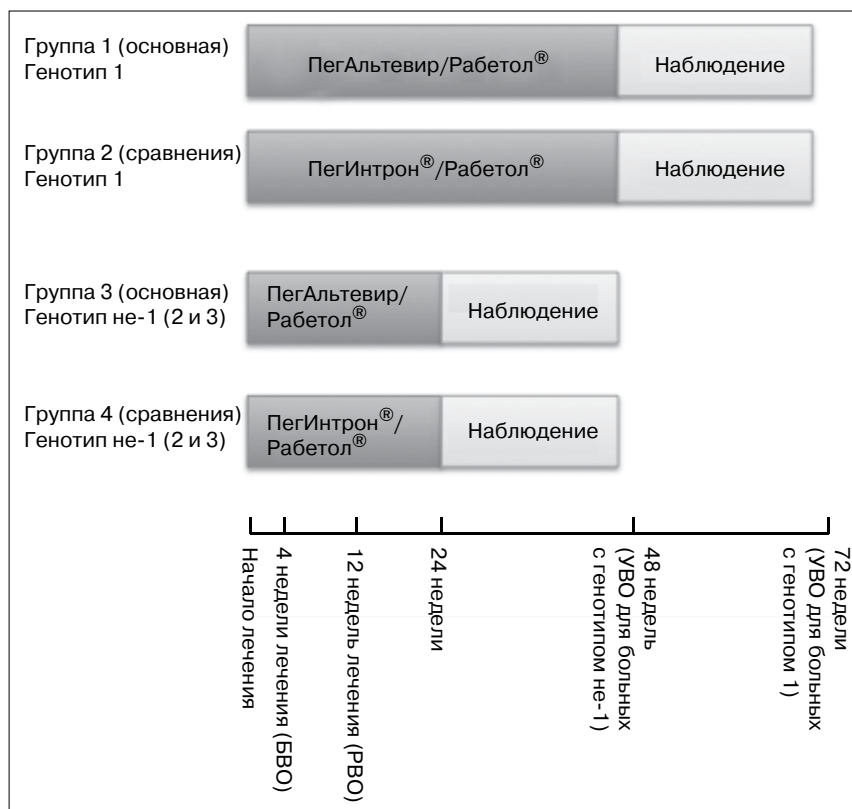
Группа 1 (основная)
Генотип 1

ПегАльтевир/Работол®

Наблюдение

Группа 2 (сравнения)
Генотип 1

ПегИнтрон®/Работол®

Наблюдение

Группа 3 (основная)
Генотип не-1 (2 и 3)

ПегАльтевир/
Работол®

Наблюдение

Группа 4 (сравнения)
Генотип не-1 (2 и 3)

ПегИнтрон®/
Работол®

Наблюдение

Начало лечения

4 недели лечения (БВО)

12 недель лечения (РВО)

24 недели

48 недель
(УВО для больных
с генотипом не-1)

72 недели
(УВО для больных
с генотипом 1)